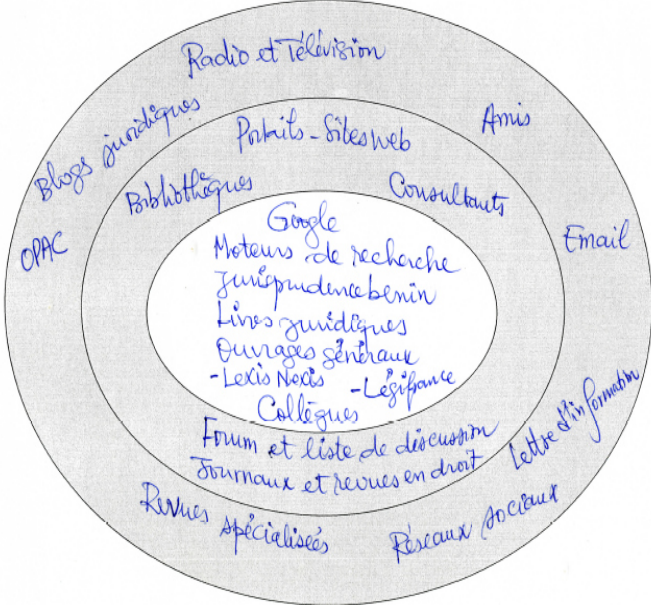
Radio et Télévision
Blogs juridiques
Amis
OPAC
Email
Lettre d'information
Revues spécialisées
Réseaux sociaux

Portails - Sites web
Bibliothèques
Consultants
Forum et liste de discussion
Journaux et revues en droit

Google
Moteurs de recherche
Jurisprudencebenin
Livres juridiques
Ouvrages généraux
-Lexis Nexis
-Légifrance
Collègues